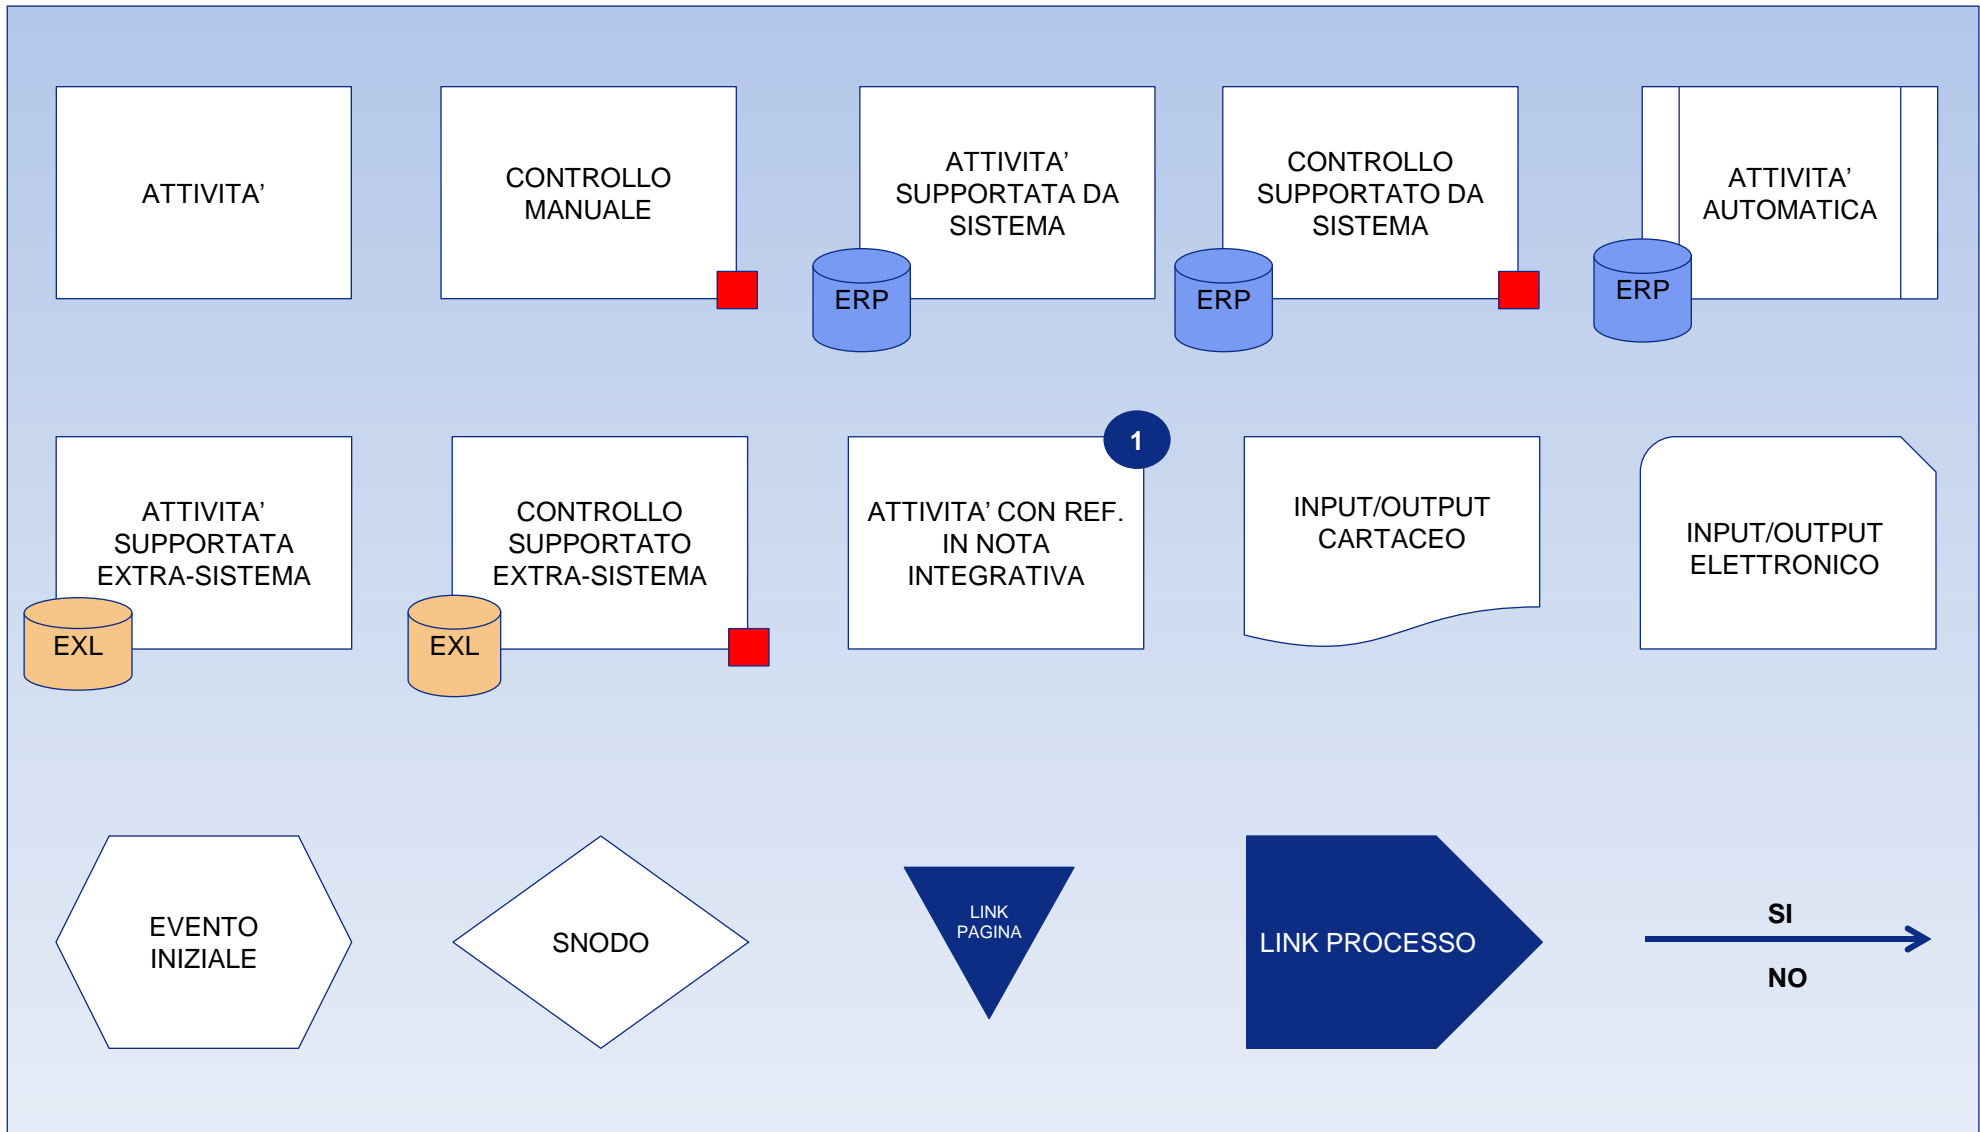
ATTIVITA'

CONTROLLO MANUALE

ATTIVITA' SUPPORTATA DA SISTEMA

ERP

CONTROLLO SUPPORTATO DA SISTEMA

ERP

ATTIVITA' AUTOMATICA

ERP

ATTIVITA' SUPPORTATA EXTRA-SISTEMA

EXL

CONTROLLO SUPPORTATO EXTRA-SISTEMA

EXL

1

ATTIVITA' CON REF. IN NOTA INTEGRATIVA

INPUT/OUTPUT CARTACEO

INPUT/OUTPUT ELETTRONICO

EVENTO INIZIALE

SNODO

LINK PAGINA

LINK PROCESSO

SI

NO